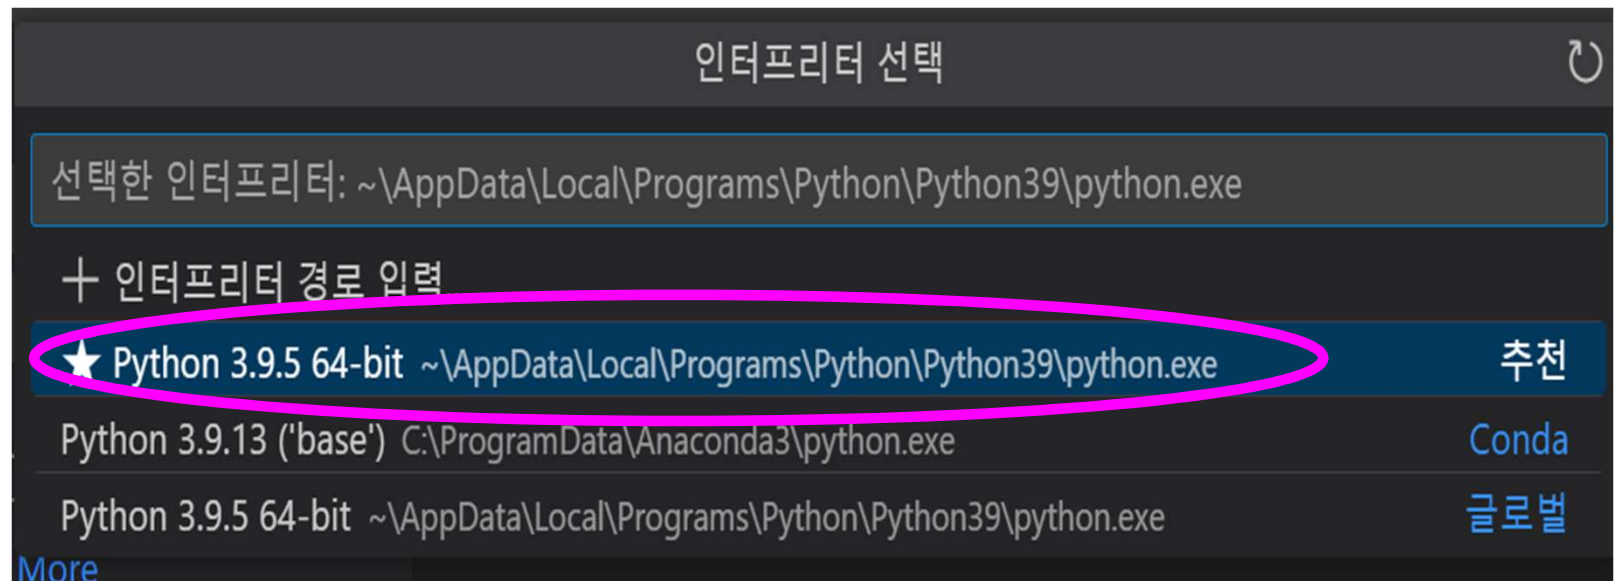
인터프리터 선택

선택한 인터프리터: ~\AppData\Local\Programs\Python\Python39\python.exe

+ 인터프리터 경로 입력...

★ Python 3.9.5 64-bit ~\AppData\Local\Programs\Python\Python39\python.exe 추천

Python 3.9.13 ('base') C:\ProgramData\Anaconda3\python.exe Conda

Python 3.9.5 64-bit ~\AppData\Local\Programs\Python\Python39\python.exe 글로벌

More